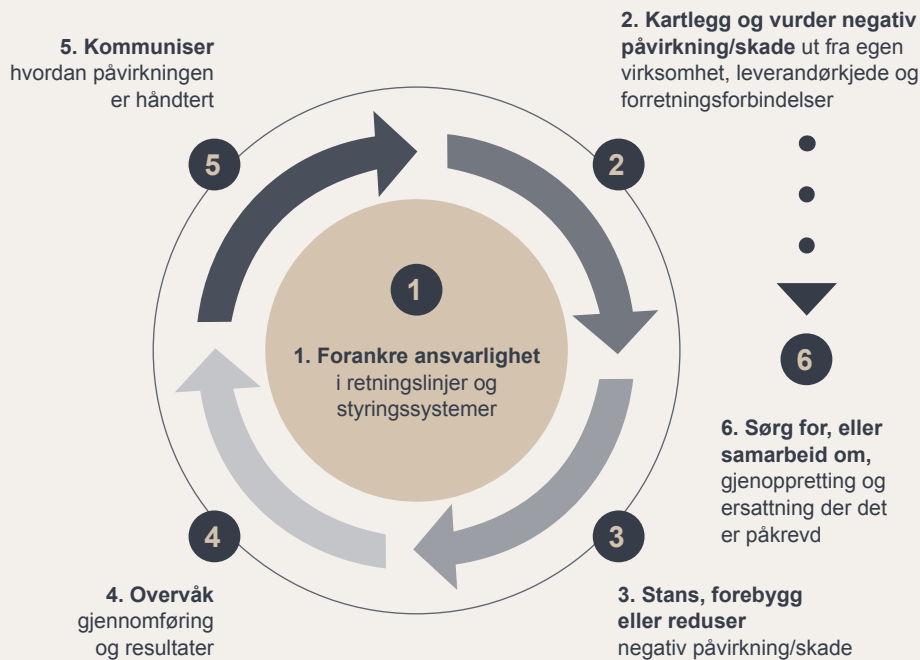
5. Kommuniser hvordan påvirkningen er håndtert

2. Kartlegg og vurder negativ påvirkning/skade ut fra egen virksomhet, leverandørkjede og forretningsforbindelser

5

2

1

1. Forankre ansvarlighet i retningslinjer og styringssystemer

6

6. Sørg for, eller samarbeid om, gjenoppretting og ersattning der det er påkrevd

4

3

4. Overvåk gjennomføring og resultater

3. Stans, forebygg eller reduser negativ påvirkning/skade